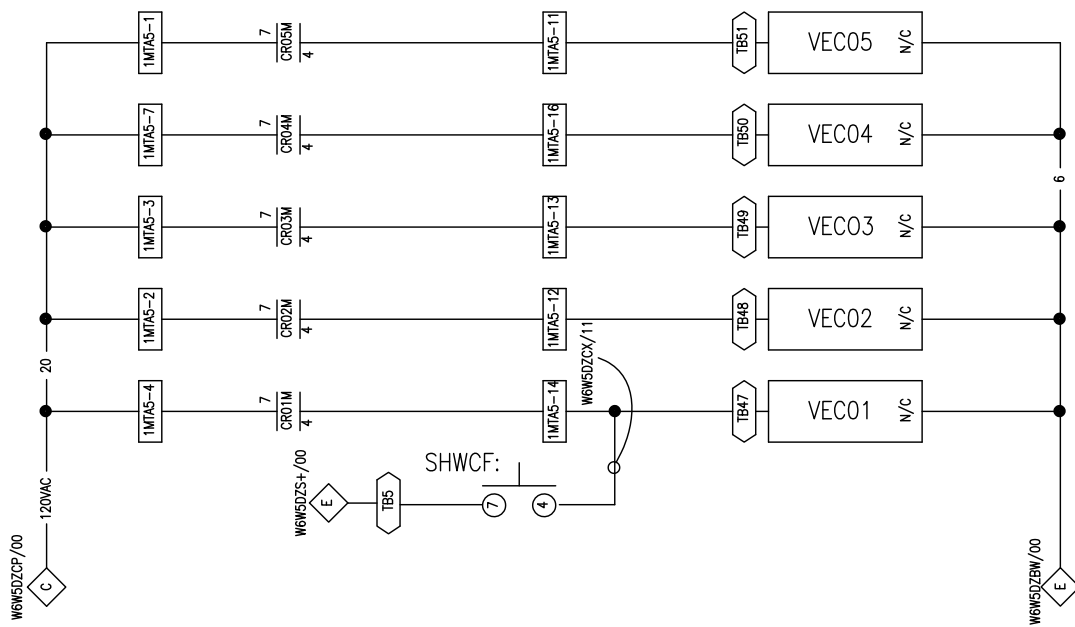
1MTA5-1
7
CR05M
4
1MTA5-11
TB51
VEC05
N/C

1MTA5-7
7
CR04M
4
1MTA5-16
TB50
VEC04
N/C

6

1MTA5-3
7
CR03M
4
1MTA5-13
TB49
VEC03
N/C

1MTA5-2
7
CR02M
4
1MTA5-12
TB48
VEC02
N/C

20

W6W5DZCX/11

1MTA5-4
7
CR01M
4
1MTA5-14
TB47
VEC01
N/C

SHWCF:
W6W5DZS+/00
E
TB5
7
4

120VAC
W6W5DZCP/00
C

W6W5DZBW/00
E